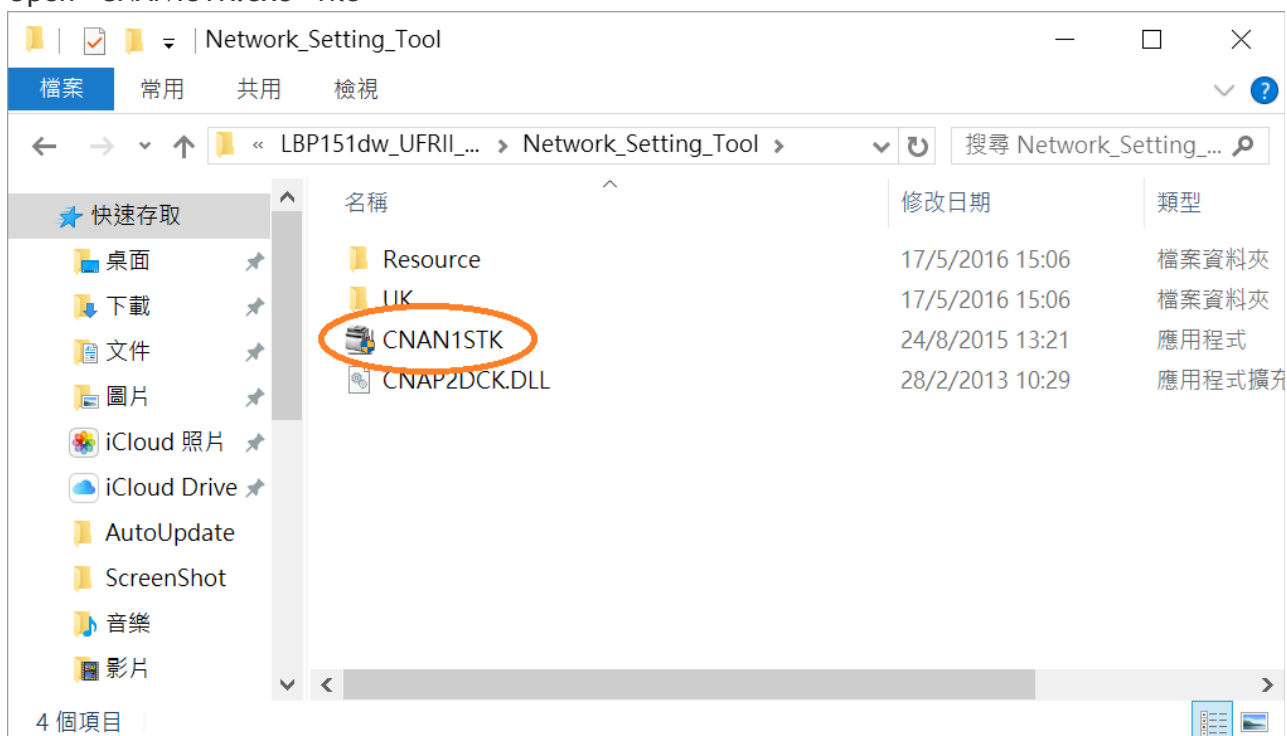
Network_Setting_Tool

檔案 常用 共用 檢視

« LBP151dw_UFRII_... › Network_Setting_Tool ›

搜尋 Network_Setting_...

快速存取
桌面
下載
文件
圖片
iCloud 照片
iCloud Drive
AutoUpdate
ScreenShot
音樂
影片

| 名稱 | 修改日期 | 類型 |
|---|---|---|
| Resource | 17/5/2016 15:06 | 檔案資料夾 |
| UK | 17/5/2016 15:06 | 檔案資料夾 |
| CNAN1STK | 24/8/2015 13:21 | 應用程式 |
| CNAP2DCK.DLL | 28/2/2013 10:29 | 應用程式擴充 |

4 個項目